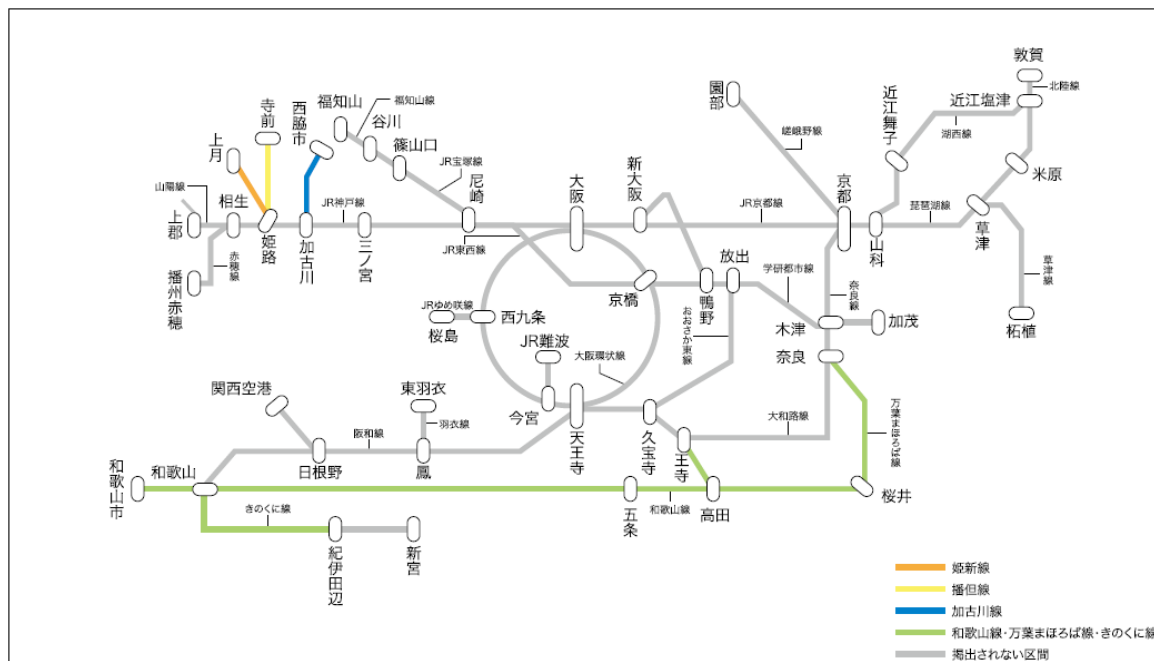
敦賀
北陸線
近江塩津
湖西線
近江舞子
米原
園部
嵯峨野線
寺前
西脇市
福知山
福知山線
谷川
篠山口
JR宝塚線
上月
山陽線
上郡
相生
姫路
赤穂線
播州赤穂
加古川
JR神戸線
三ノ宮
尼崎
JR東西線
大阪
新大阪
JR京都線
京都
山科
琵琶湖線
草津
草津線
柘植
放出
学研都市線
京橋
鴫野
おおさか東線
奈良線
木津
加茂
奈良
JRゆめ咲線
桜島
西九条
JR難波
大阪環状線
関西空港
東羽衣
羽衣線
阪和線
今宮
天王寺
久宝寺
大和路線
万葉まほろば線
王寺
和歌山市
和歌山
日根野
鳳
高田
桜井
五条
和歌山線
きのくに線
紀伊田辺
新宮
姫新線
播但線
加古川線
和歌山線・万葉まほろば線・きのくに線
掲出されない区間